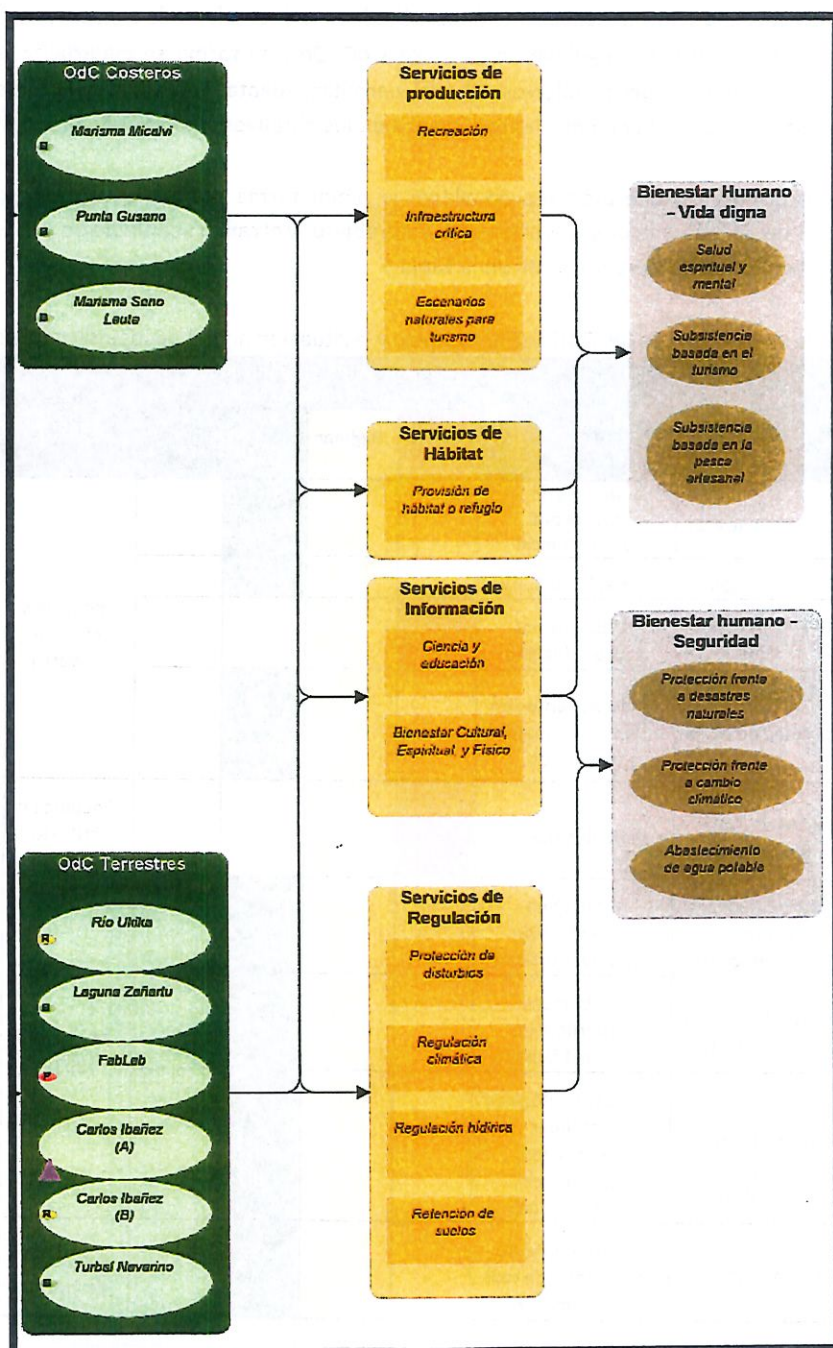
OdC Costeros

Marisma Micalvi

Punta Gusano

Marisma Seno Lauta

Servicios de producción

Recreación

Infraestructura crítica

Escenarios naturales para turismo

Bienestar Humano - Vida digna

Salud espiritual y mental

Subsistencia basada en el turismo

Subsistencia basada en la pesca artesanal

Servicios de Hábitat

Provisión de hábitat o refugio

Servicios de Información

Ciencia y educación

Bienestar Cultural, Espiritual y Físico

Bienestar humano - Seguridad

Protección frente a desastres naturales

Protección frente a cambio climático

Abastecimiento de agua potable

OdC Terrestres

Río Ukika

Laguna Zañartu

FabLab

Carlos Ibañez (A)

Carlos Ibañez (B)

Turbal Navarino

Servicios de Regulación

Protección de disturbios

Regulación climática

Regulación hídrica

Retención de suelos